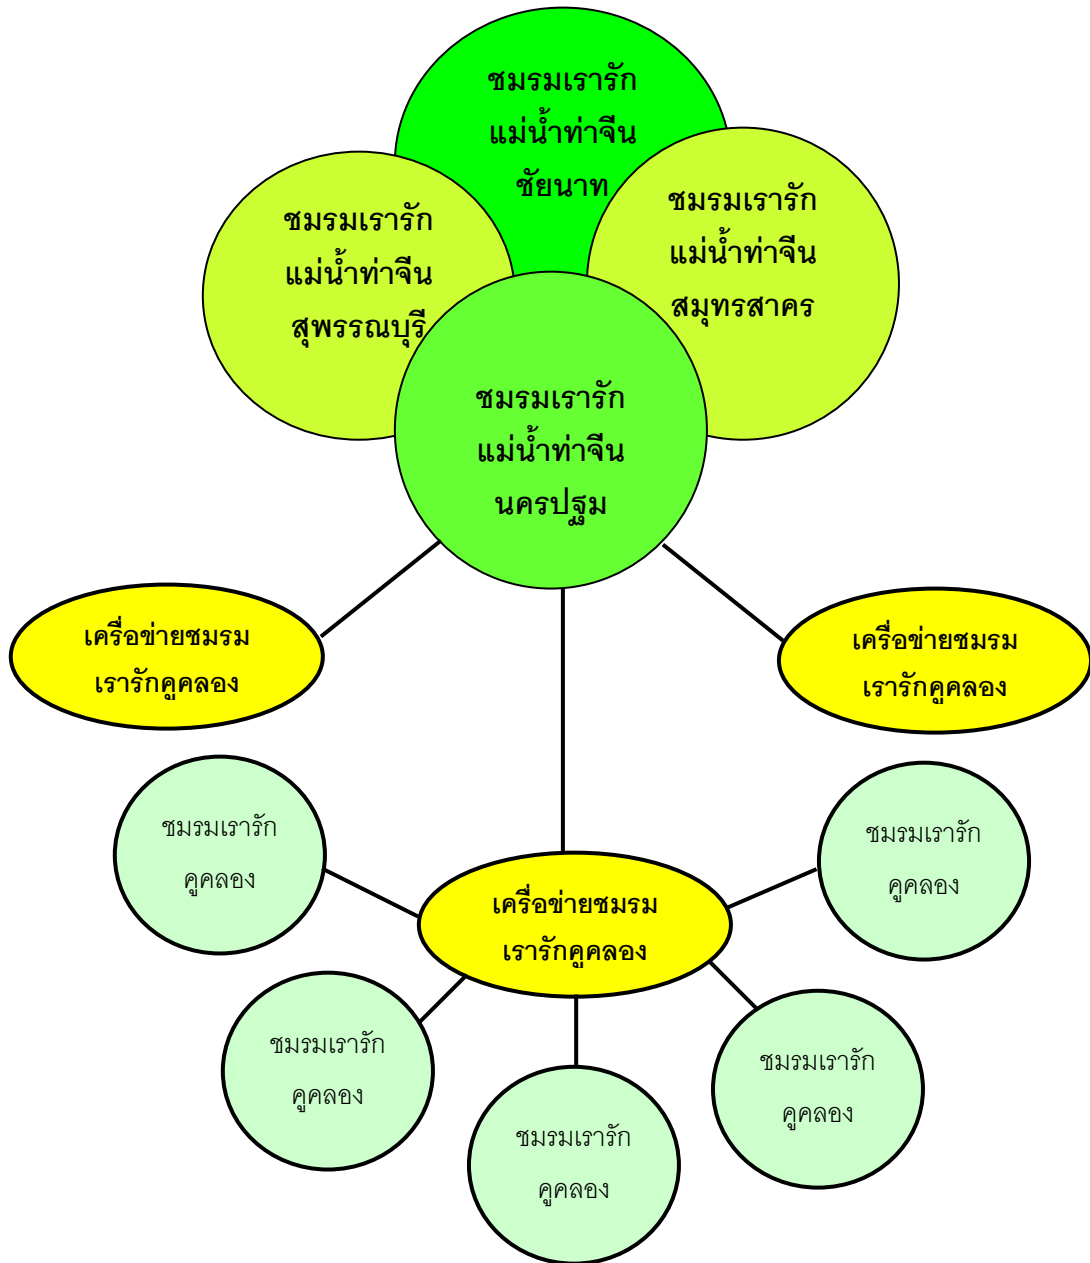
ชมรมเรารัก แม่น้ำท่าจีน ชัยนาท

ชมรมเรารัก แม่น้ำท่าจีน สุพรรณบุรี

ชมรมเรารัก แม่น้ำท่าจีน สมุทรสาคร

ชมรมเรารัก แม่น้ำท่าจีน นครปฐม

เครือข่ายชมรม เรารักคูคลอง

เครือข่ายชมรม เรารักคูคลอง

ชมรมเรารัก คูคลอง

ชมรมเรารัก คูคลอง

เครือข่ายชมรม เรารักคูคลอง

ชมรมเรารัก คูคลอง

ชมรมเรารัก คูคลอง

ชมรมเรารัก คูคลอง